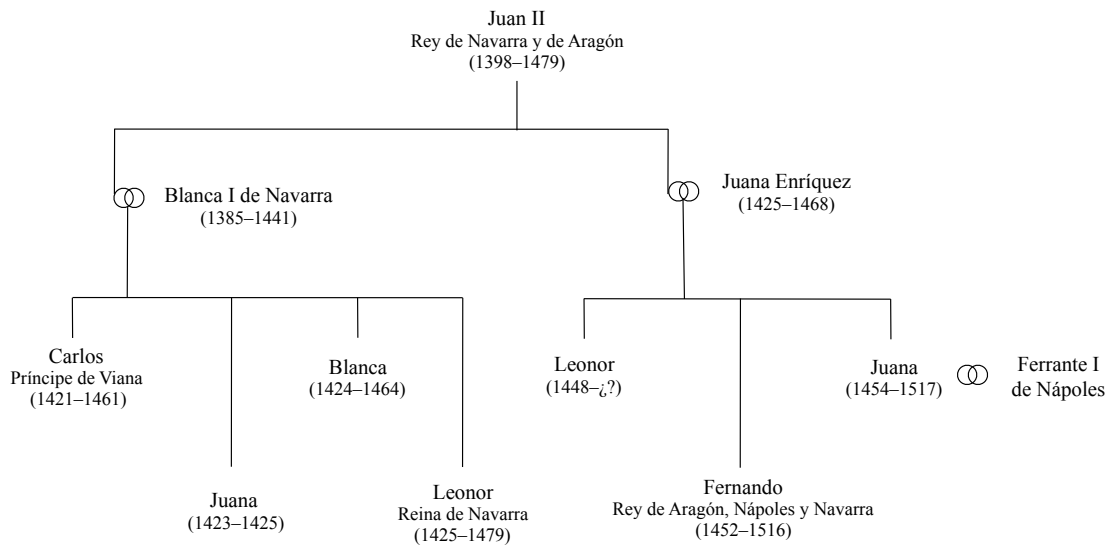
Juan II
Rey de Navarra y de Aragón
(1398–1479)

Blanca I de Navarra
(1385–1441)

Juana Enríquez
(1425–1468)

Carlos
Príncipe de Viana
(1421–1461)

Blanca
(1424–1464)

Leonor
(1448–¿?)

Juana
(1454–1517)

Ferrante I
de Nápoles

Juana
(1423–1425)

Leonor
Reina de Navarra
(1425–1479)

Fernando
Rey de Aragón, Nápoles y Navarra
(1452–1516)